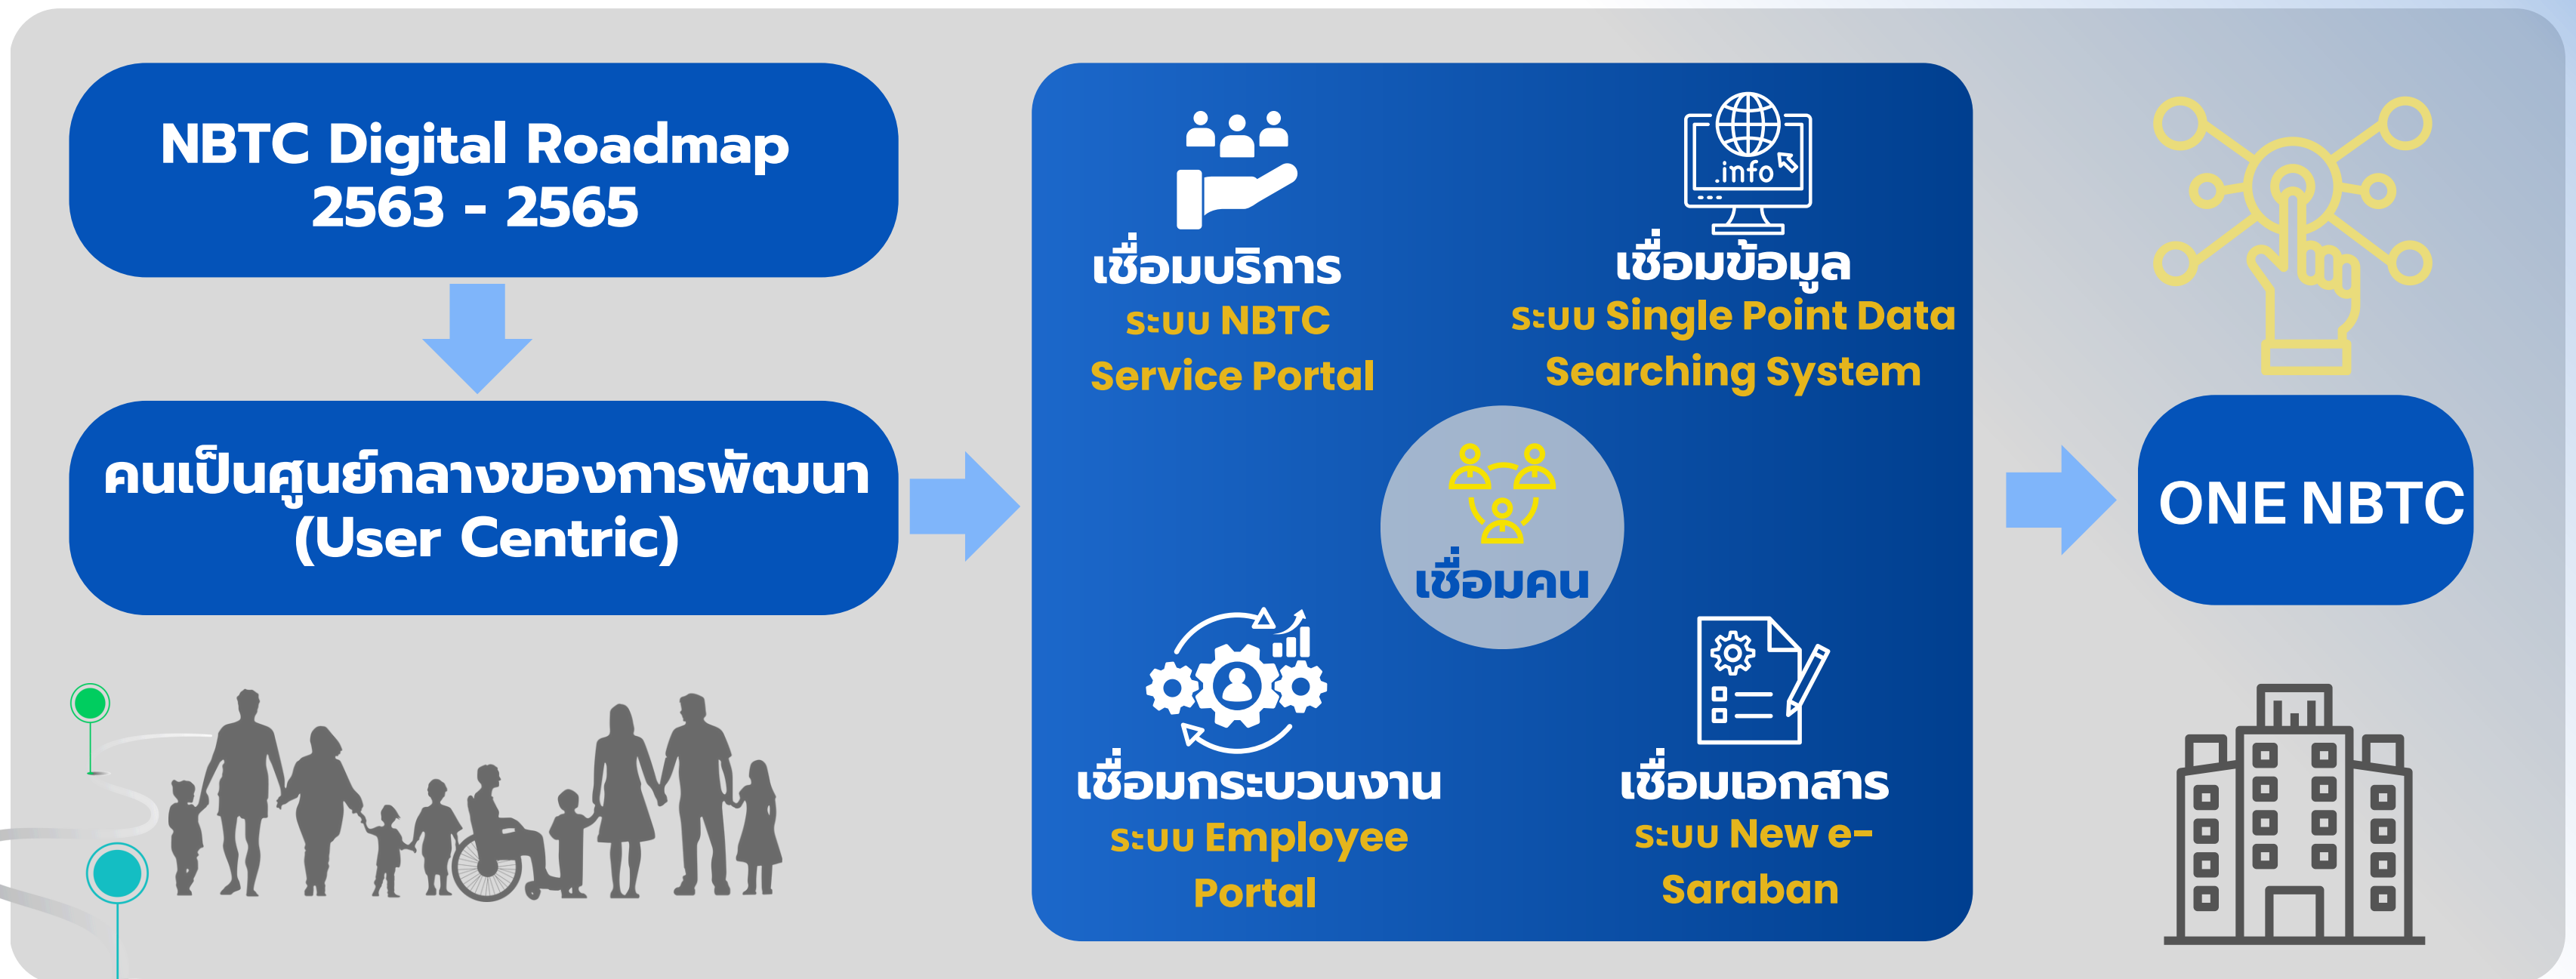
NBTC Digital Roadmap 2563 - 2565

คนเป็นศูนย์กลางของการพัฒนา (User Centric)

เชื่อมบริการ
ระบบ NBTC Service Portal

.info
เชื่อมข้อมูล
ระบบ Single Point Data Searching System

เชื่อมคน

เชื่อมกระบวนงาน
ระบบ Employee Portal

เชื่อมเอกสาร
ระบบ New e-Saraban

ONE NBTC